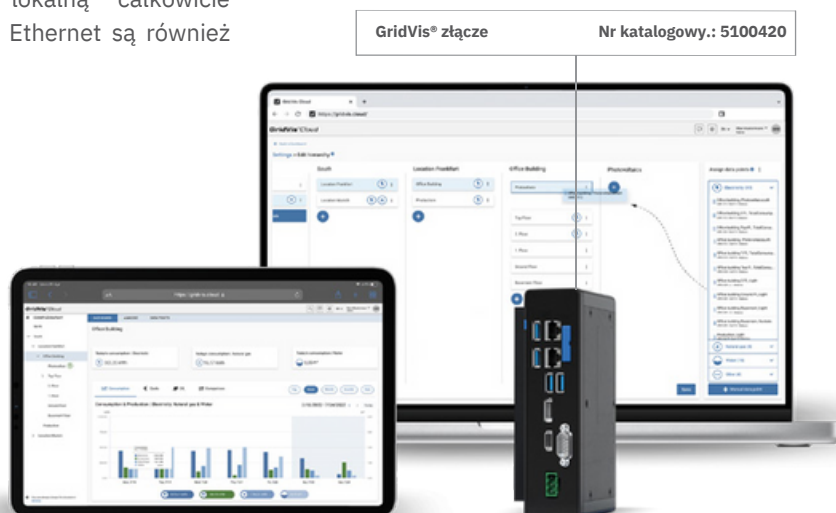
lokalną całkowicie
Ethernet są również

GridVis® złącze Nr katalogowy.: 5100420

GridVis®Cloud

Settings > Edit hierarchy

South

Location Frankfurt

Office Building

Photovoltaics

Office Building

Consumption & Production | Electricity Solar gas & Water